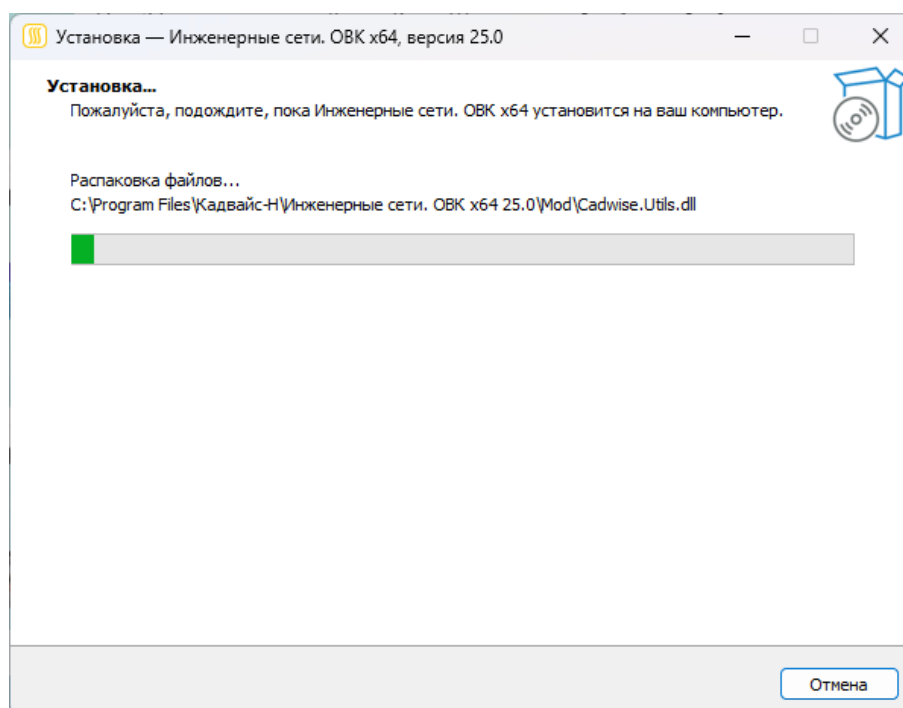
Установка — Инженерные сети. ОВК x64, версия 25.0

Установка...
Пожалуйста, подождите, пока Инженерные сети. ОВК x64 установится на ваш компьютер.

Распаковка файлов...
C:\Program Files\Кадвайс-Н\Инженерные сети. ОВК x64 25.0\Mod\Cadwise.Utils.dll

Отмена